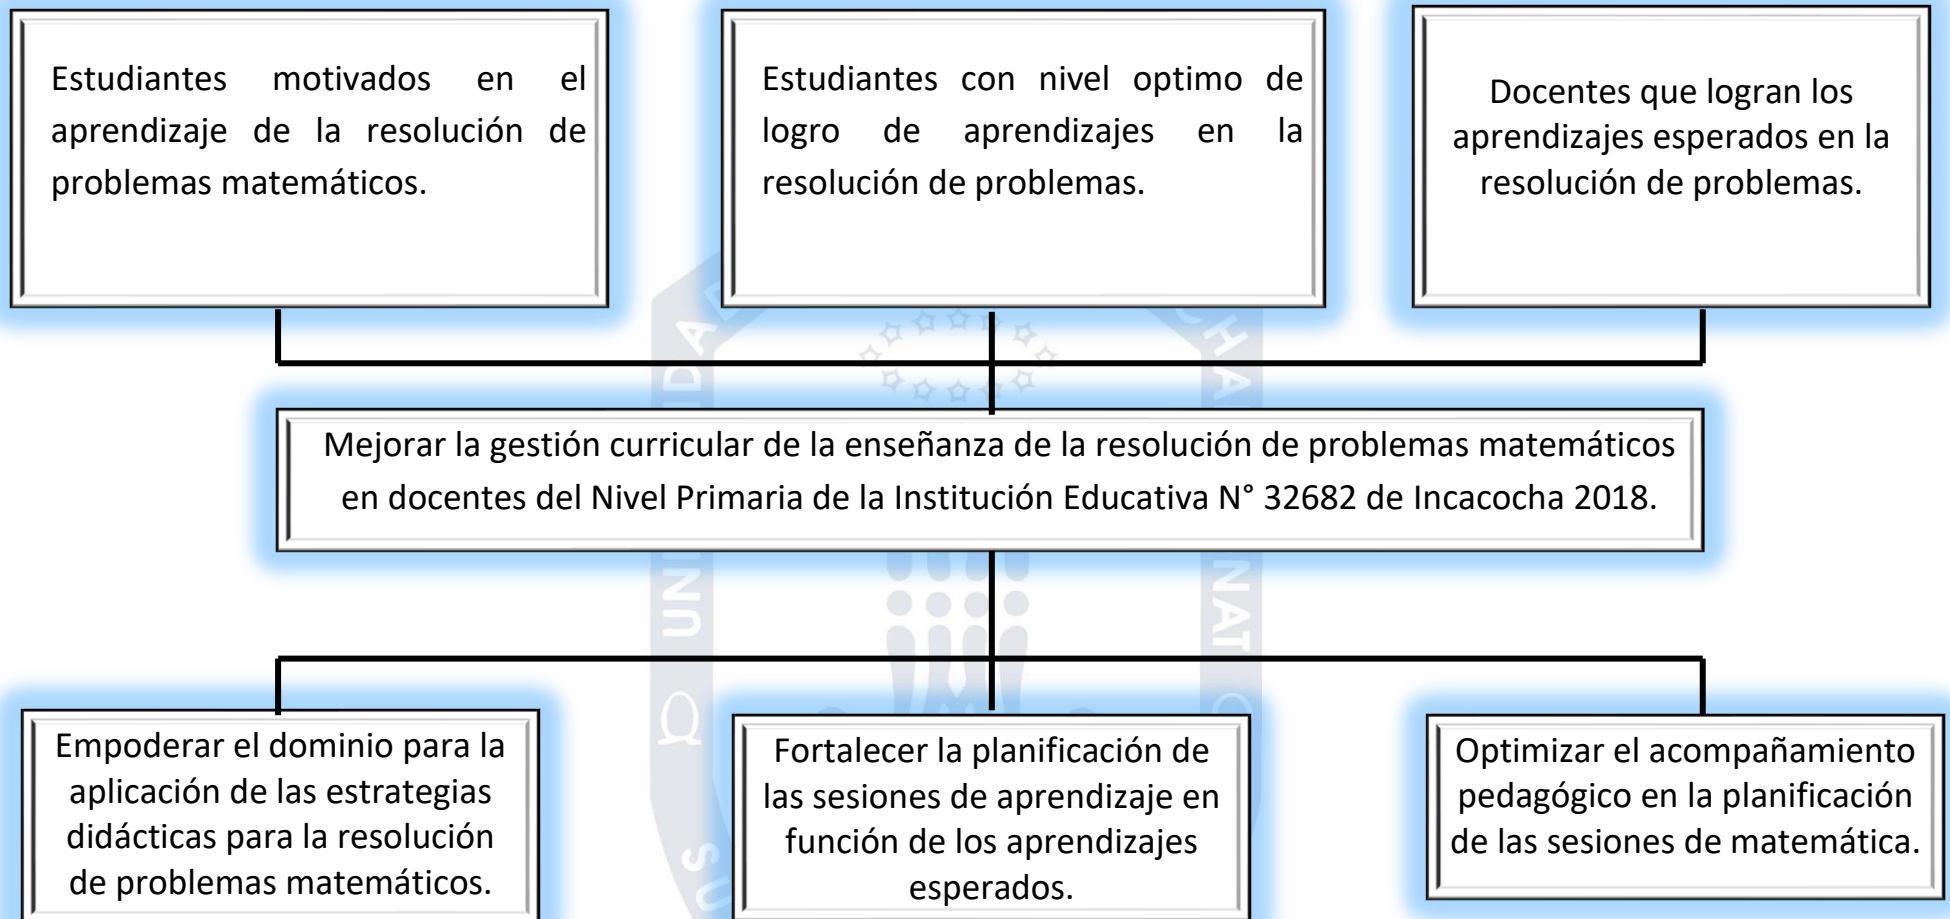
Estudiantes motivados en el aprendizaje de la resolución de problemas matemáticos.

Estudiantes con nivel optimo de logro de aprendizajes en la resolución de problemas.

Docentes que logran los aprendizajes esperados en la resolución de problemas.

Mejorar la gestión curricular de la enseñanza de la resolución de problemas matemáticos en docentes del Nivel Primaria de la Institución Educativa N° 32682 de Incacocha 2018.

Empoderar el dominio para la aplicación de las estrategias didácticas para la resolución de problemas matemáticos.

Fortalecer la planificación de las sesiones de aprendizaje en función de los aprendizajes esperados.

Optimizar el acompañamiento pedagógico en la planificación de las sesiones de matemática.